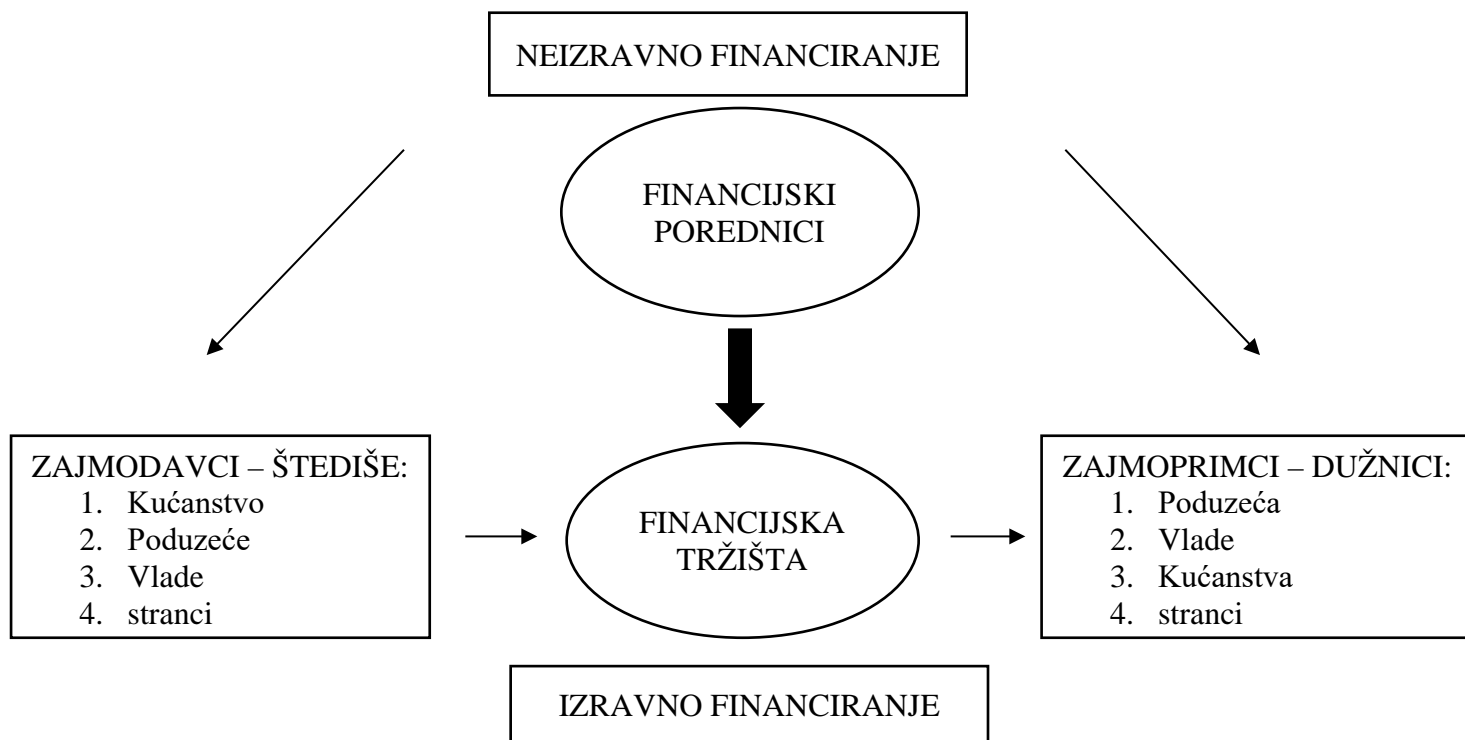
NEIZRAVNO FINANCIRANJE

FINANCIJSKI POREDNICI

ZAJMODAVCI – ŠTEDIŠE:
1. Kućanstvo
2. Poduzeće
3. Vlade
4. stranci

FINANCIJSKA TRŽIŠTA

ZAJMOPRIMCI – DUŽNICI:
1. Poduzeća
2. Vlade
3. Kućanstva
4. stranci

IZRAVNO FINANCIRANJE